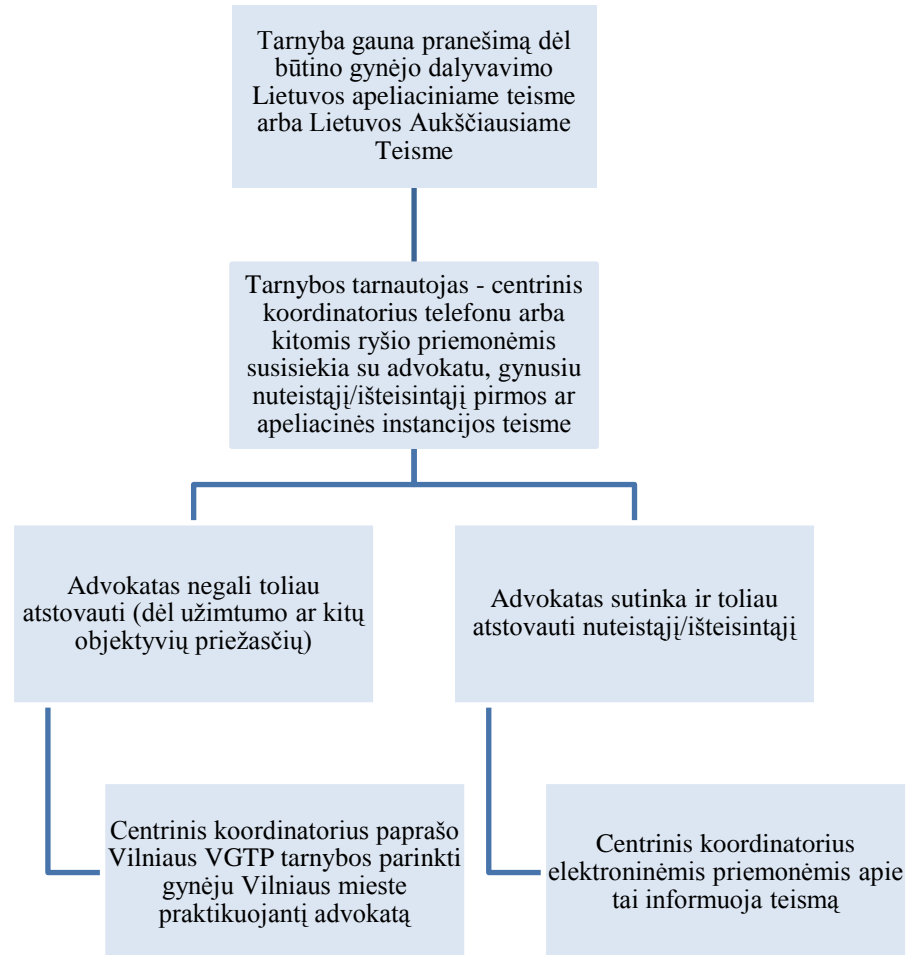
Tarnyba gauna pranešimą dėl būtino gynėjo dalyvavimo Lietuvos apeliaciniame teisme arba Lietuvos Aukščiausiame Teisme

Tarnybos tarnautojas - centrinis koordinatorius telefonu arba kitomis ryšio priemonėmis susisiekia su advokatu, gynusiu nuteistąjį/išteisintąjį pirmos ar apeliacinės instancijos teisme

Advokatas negali toliau atstovauti (dėl užimtumo ar kitų objektyvių priežasčių)

Advokatas sutinka ir toliau atstovauti nuteistąjį/išteisintąjį

Centrinis koordinatorius paprašo Vilniaus VGTP tarnybos parinkti gynėju Vilniaus mieste praktikuojantį advokatą

Centrinis koordinatorius elektroninėmis priemonėmis apie tai informuoja teismą